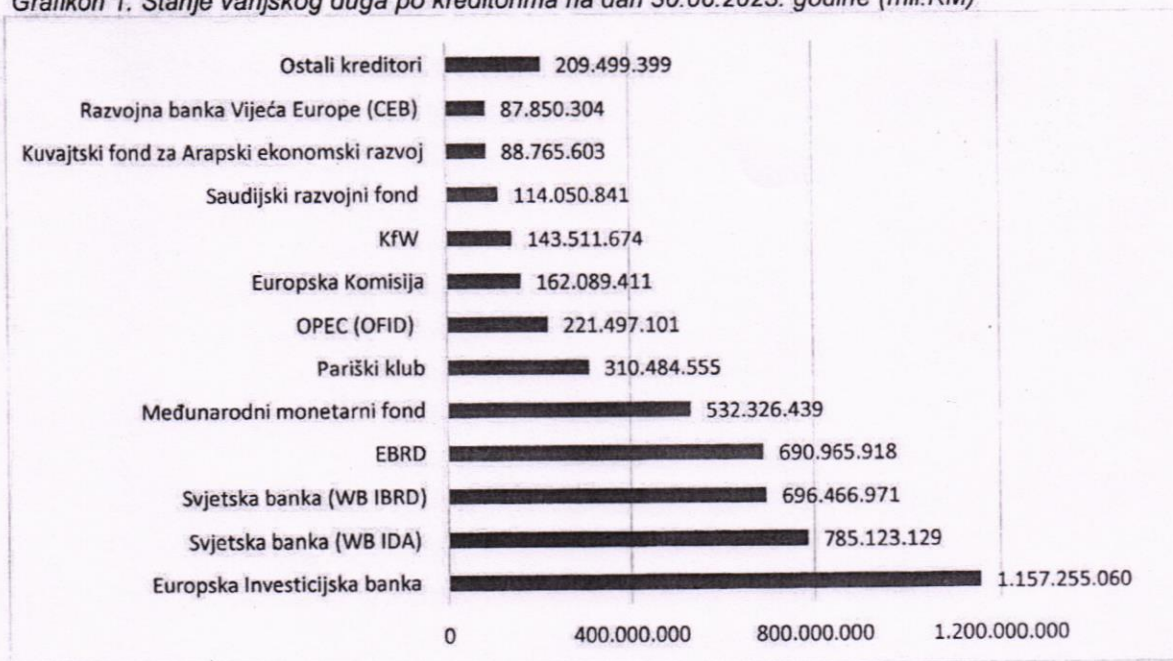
Grafikon 1. Stanje vanjskog duga po kreditorima na dan 30.06.2023. godine (mil.KM)

Ostali kreditori 209.499.399
Razvojna banka Vijeća Europe (CEB) 87.850.304
Kuvajtski fond za Arapski ekonomski razvoj 88.765.603
Saudijski razvojni fond 114.050.841
KfW 143.511.674
Europska Komisija 162.089.411
OPEC (OFID) 221.497.101
Pariški klub 310.484.555
Međunarodni monetarni fond 532.326.439
EBRD 690.965.918
Svjetska banka (WB IBRD) 696.466.971
Svjetska banka (WB IDA) 785.123.129
Europska Investicijska banka 1.157.255.060

0 400.000.000 800.000.000 1.200.000.000